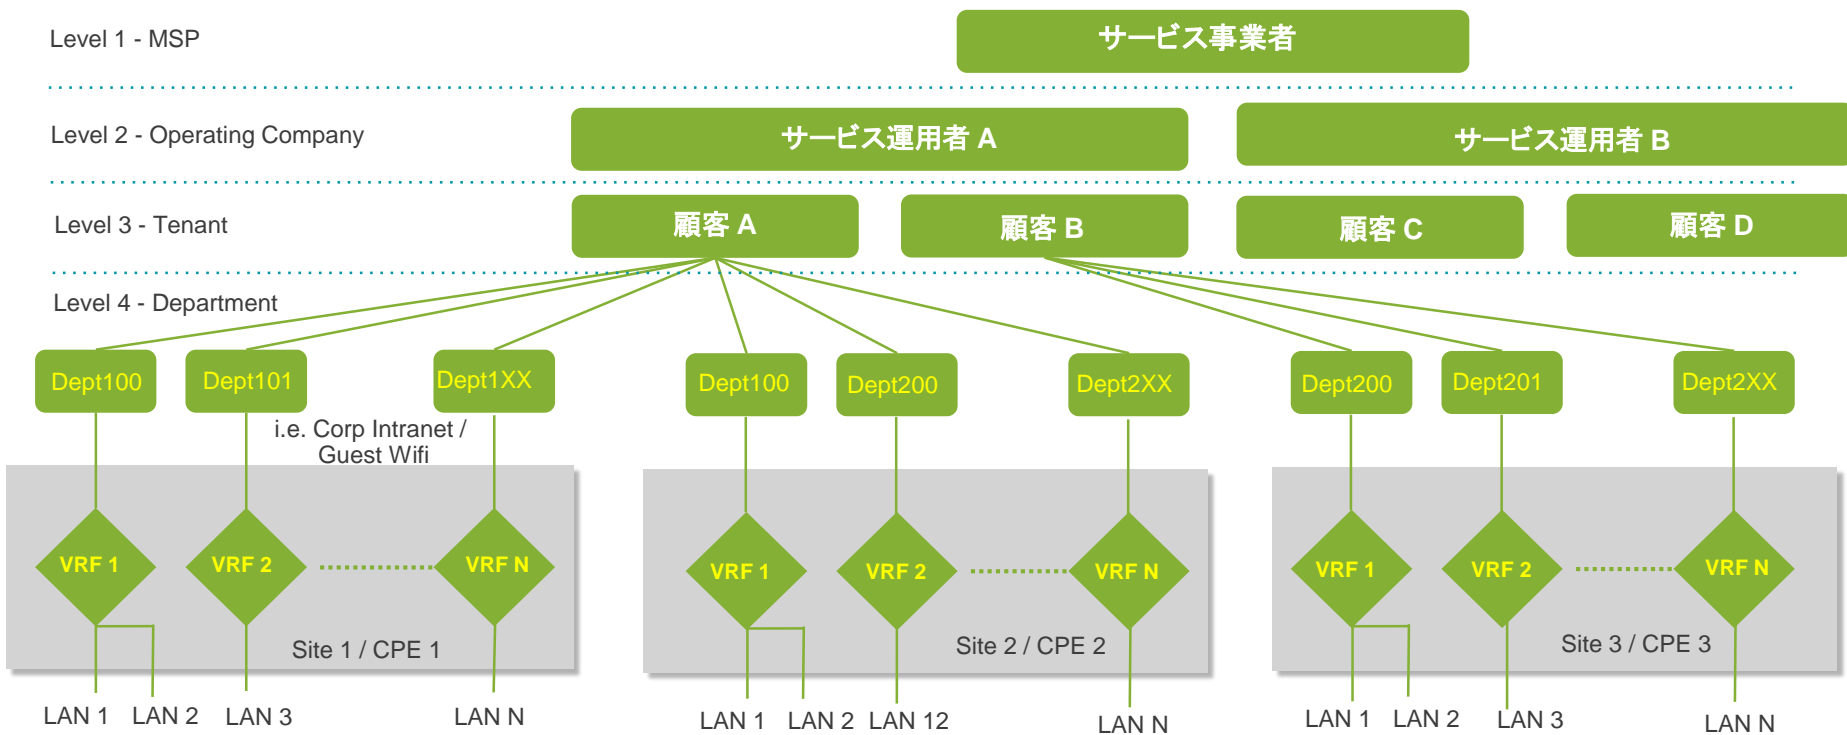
Level 1 - MSP

サービス事業者

Level 2 - Operating Company

サービス運用者 A

サービス運用者 B

Level 3 - Tenant

顧客 A

顧客 B

顧客 C

顧客 D

Level 4 - Department

Dept100

Dept101

Dept1XX

Dept100

Dept200

Dept2XX

Dept200

Dept201

Dept2XX

i.e. Corp Intranet / Guest Wifi

VRF 1

VRF 2

VRF N

Site 1 / CPE 1

VRF 1

VRF 2

VRF N

Site 2 / CPE 2

VRF 1

VRF 2

VRF N

Site 3 / CPE 3

LAN 1 LAN 2 LAN 3 LAN N

LAN 1 LAN 2 LAN 12 LAN N

LAN 1 LAN 2 LAN 3 LAN N